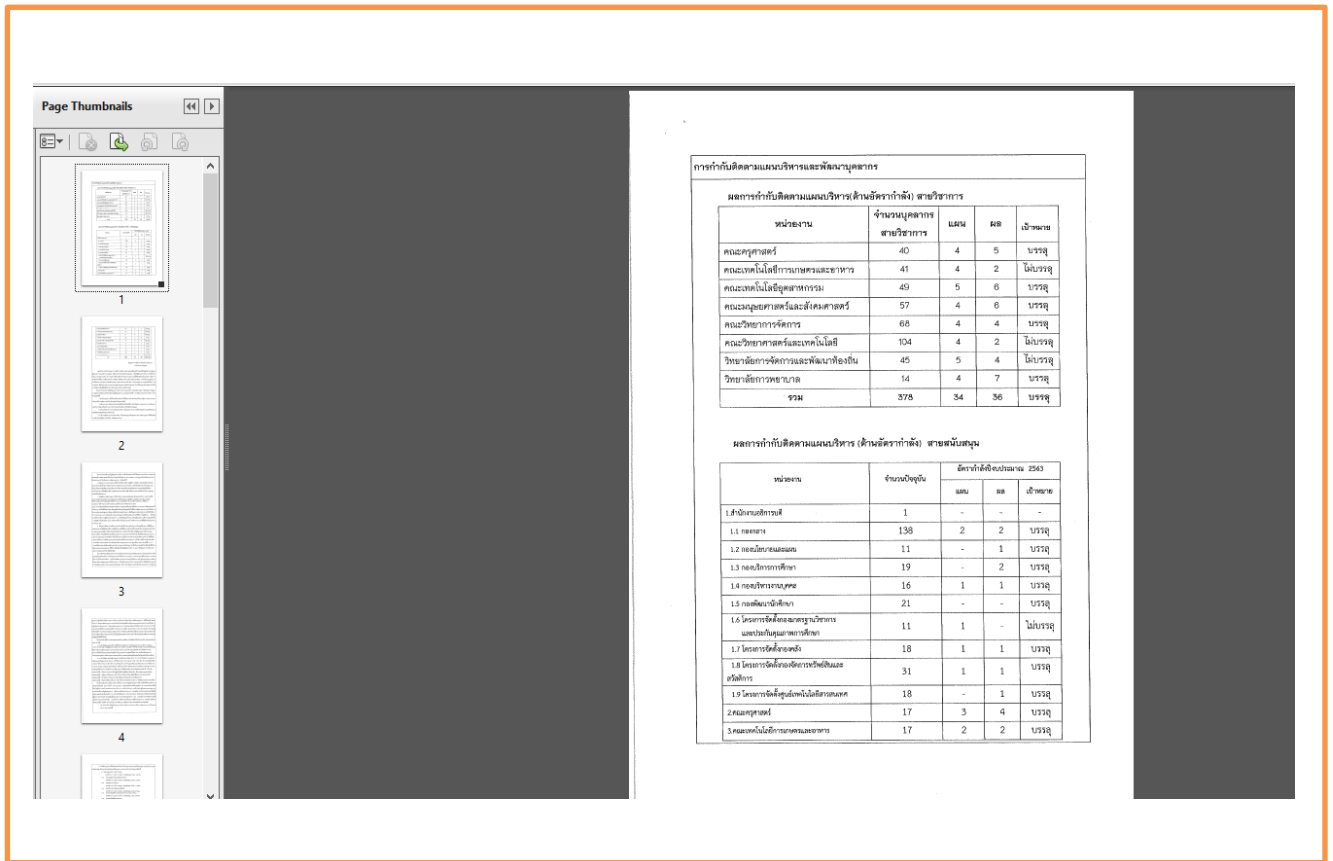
Page Thumbnails

1

2

3

4

การกำกับติดตามแผนบริหารและพัฒนาบุคลากร

ผลการกำกับติดตามแผนบริหาร(ด้านอัตรากำลัง) สายวิชาการ

| หน่วยงาน | จำนวนบุคลากรสายวิชาการ | แผน | ผล | เป้าหมาย |
|---|---|---|---|---|
| คณะครุศาสตร์ | 40 | 4 | 5 | บรรลุ |
| คณะเทคโนโลยีการเกษตรและอาหาร | 41 | 4 | 2 | ไม่บรรลุ |
| คณะเทคโนโลยีอุตสาหกรรม | 49 | 5 | 6 | บรรลุ |
| คณะมนุษยศาสตร์และสังคมศาสตร์ | 57 | 4 | 6 | บรรลุ |
| คณะวิทยาการจัดการ | 68 | 4 | 4 | บรรลุ |
| คณะวิทยาศาสตร์และเทคโนโลยี | 104 | 4 | 2 | ไม่บรรลุ |
| วิทยาลัยการจัดการและพัฒนาท้องถิ่น | 45 | 5 | 4 | ไม่บรรลุ |
| วิทยาลัยการพยาบาล | 14 | 4 | 7 | บรรลุ |
| รวม | 378 | 34 | 36 | บรรลุ |

ผลการกำกับติดตามแผนบริหาร (ด้านอัตรากำลัง) สายสนับสนุน

| หน่วยงาน | จำนวนปัจจุบัน | อัตรากำลังปีงบประมาณ 2563 แผน | ผล | เป้าหมาย |
|---|---|---|---|---|
| 1.สำนักงานอธิการบดี | 1 | - | - | - |
| 1.1 กองกลาง | 138 | 2 | 2 | บรรลุ |
| 1.2 กองนโยบายและแผน | 11 | - | 1 | บรรลุ |
| 1.3 กองบริการการศึกษา | 19 | - | 2 | บรรลุ |
| 1.4 กองบริหารงานบุคคล | 16 | 1 | 1 | บรรลุ |
| 1.5 กองพัฒนานักศึกษา | 21 | - | - | บรรลุ |
| 1.6 โครงการจัดตั้งกองมาตรฐานวิชาการและประกันคุณภาพการศึกษา | 11 | 1 | - | ไม่บรรลุ |
| 1.7 โครงการจัดตั้งกองคลัง | 18 | 1 | 1 | บรรลุ |
| 1.8 โครงการจัดตั้งกองจัดการทรัพย์สินและสวัสดิการ | 31 | 1 | 1 | บรรลุ |
| 1.9 โครงการจัดตั้งศูนย์เทคโนโลยีสารสนเทศ | 18 | - | 1 | บรรลุ |
| 2.คณะครุศาสตร์ | 17 | 3 | 4 | บรรลุ |
| 3.คณะเทคโนโลยีการเกษตรและอาหาร | 17 | 2 | 2 | บรรลุ |